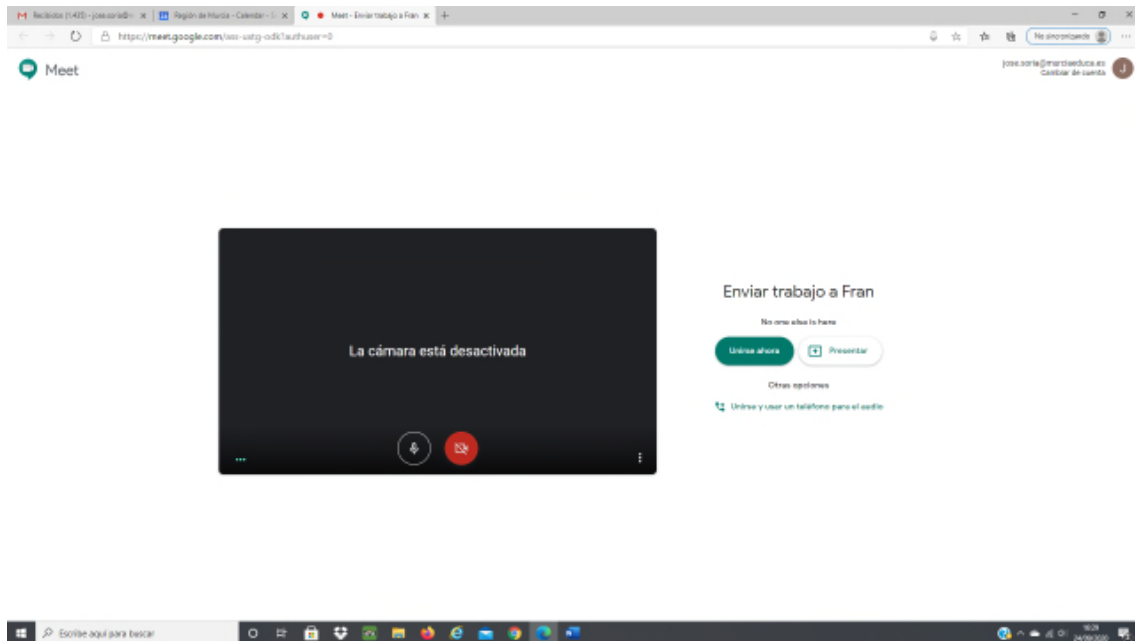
M Recibidos (1.435) - jose.soria@ × | Región de Murcia - Calendar × | Meet - Enviar trabajo a Fran × +

https://meet.google.com/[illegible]?authuser=0

No sincronizando

Meet

jose.soria@murciaeduca.es
Cambiar de cuenta

La cámara está desactivada

Enviar trabajo a Fran

No one else is here

Unirse ahora

Presentar

Otras opciones

Unirse y usar un teléfono para el audio

Escribe aquí para buscar

10:29
24/09/2020